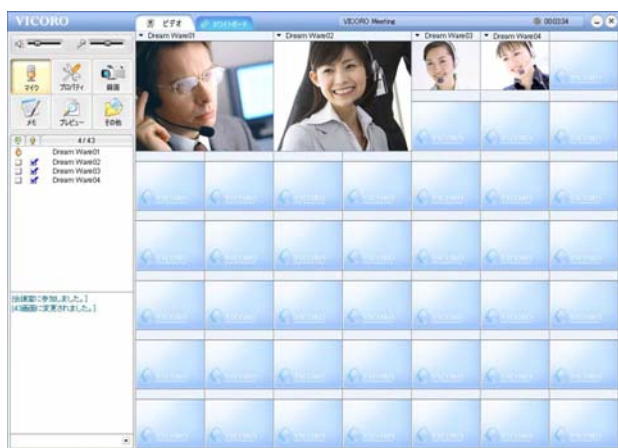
VICORO

ビデオ ホワイトボード

VICORO Meeting

00:03:34

Dream Ware01
Dream Ware02
Dream Ware03
Dream Ware04

マイク プロパティ 録画
メモ プレビュー その他

4/43

Dream Ware01
Dream Ware02
Dream Ware03
Dream Ware04

[会議室に参加しました。]
[43画面に変更されました。]

VICORO